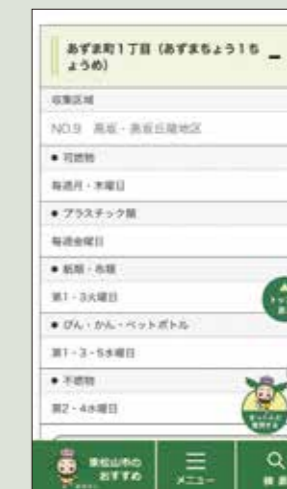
あずま町1丁目（あずまちょう1ちょうめ） −

収集区域

NO.9 高坂・高坂丘陵地区

● 可燃物

毎週月・木曜日

● プラスチック類

毎週金曜日

● 紙類・布類

第1・3火曜日

● びん・かん・ペットボトル

第1・3・5水曜日

● 不燃物

第2・4水曜日

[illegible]

東松山市の おすすめ

メニュー

検索